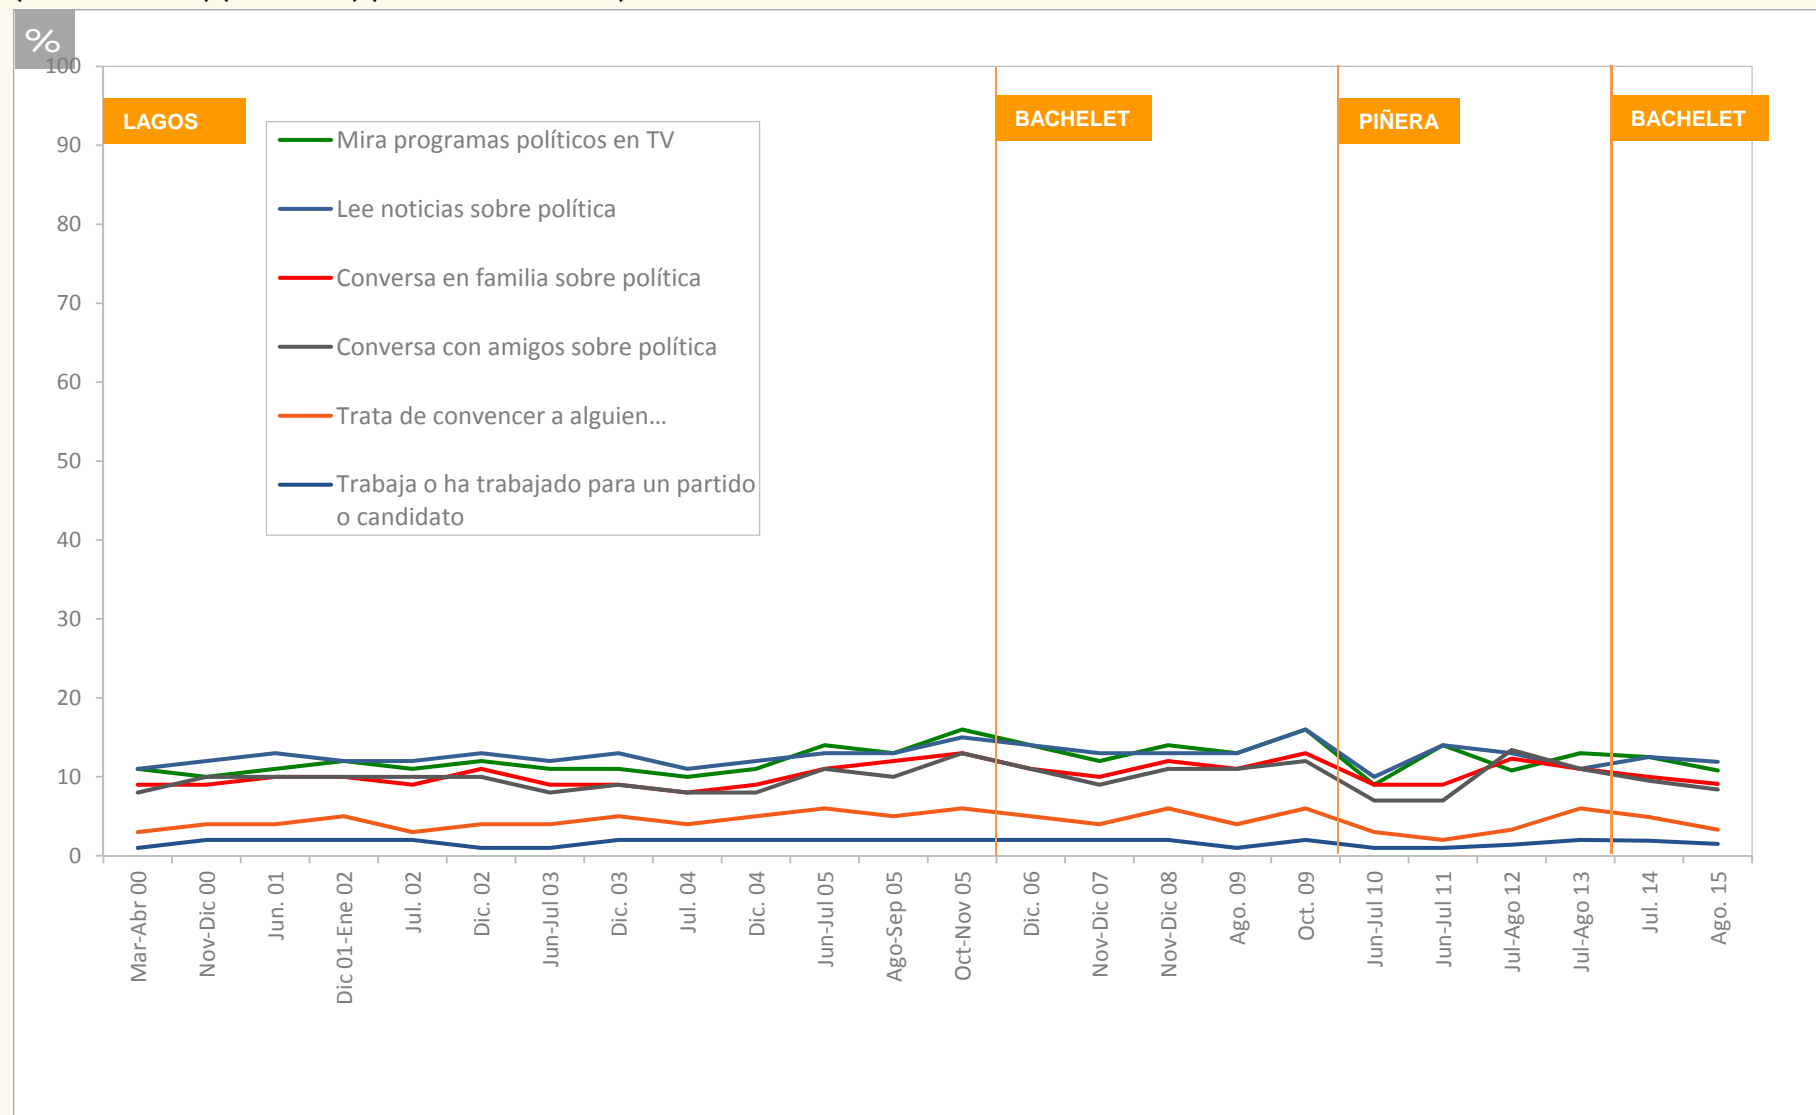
%

100
90
80
70
60
50
40
30
20
10
0

LAGOS
BACHELET
PIÑERA
BACHELET

Mira programas políticos en TV
Lee noticias sobre política
Conversa en familia sobre política
Conversa con amigos sobre política
Trata de convencer a alguien...
Trabaja o ha trabajado para un partido o candidato

Mar-Abr 00
Nov-Dic 00
Jun. 01
Dic 01-Ene 02
Jul. 02
Dic. 02
Jun-Jul 03
Dic. 03
Jul. 04
Dic. 04
Jun-Jul 05
Ago-Sep 05
Oct-Nov 05
Dic. 06
Nov-Dic 07
Nov-Dic 08
Ago. 09
Oct. 09
Jun-Jul 10
Jun-Jul 11
Jul-Ago 12
Jul-Ago 13
Jul. 14
Ago. 15